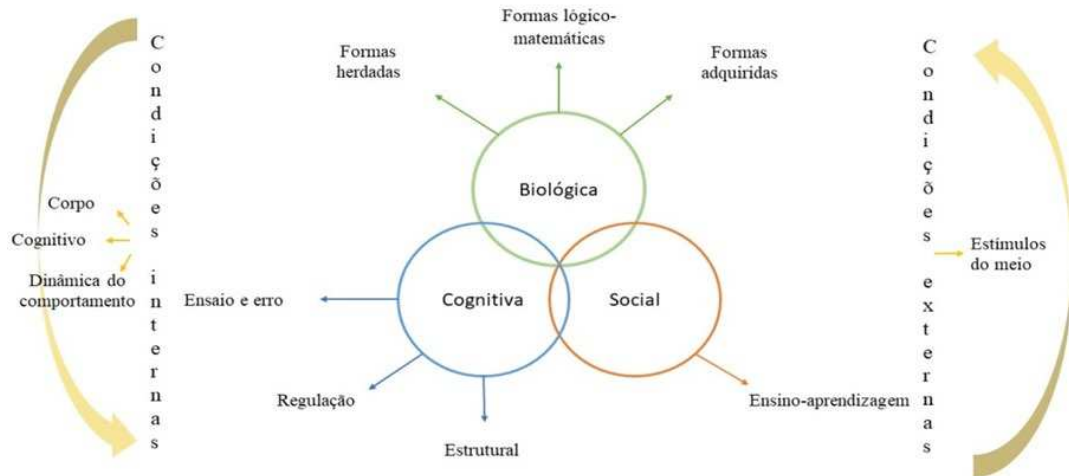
Condições internas

Corpo
Cognitivo
Dinâmica do comportamento

Formas herdadas

Formas lógico-matemáticas

Formas adquiridas

Biológica

Cognitiva

Social

Ensaio e erro

Regulação

Estrutural

Ensino-aprendizagem

Condições externas

Estímulos do meio